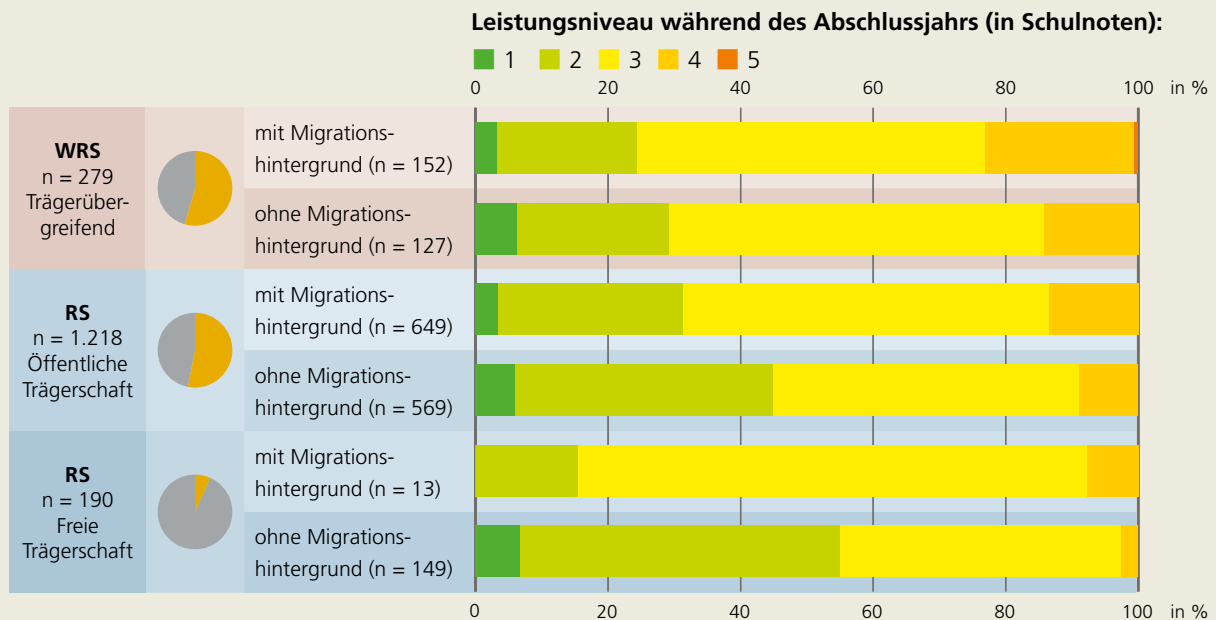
Leistungsniveau während des Abschlussjahrs (in Schulnoten):

1 2 3 4 5

0 20 40 60 80 100 in %

**WRS**
n = 279
Trägerübergreifend

mit Migrationshintergrund (n = 152)

ohne Migrationshintergrund (n = 127)

**RS**
n = 1.218
Öffentliche Trägerschaft

mit Migrationshintergrund (n = 649)

ohne Migrationshintergrund (n = 569)

**RS**
n = 190
Freie Trägerschaft

mit Migrationshintergrund (n = 13)

ohne Migrationshintergrund (n = 149)

0 20 40 60 80 100 in %